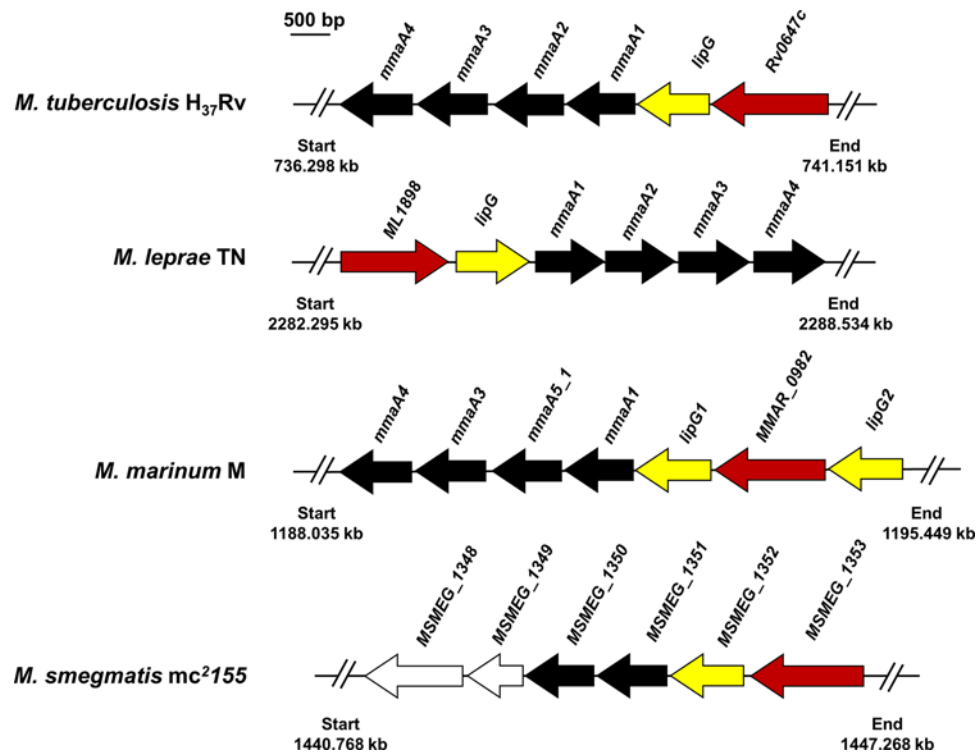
500 bp

mmaA4 mmaA3 mmaA2 mmaA1 lipG Rv0647c

M. tuberculosis $H_{37}Rv$

Start
736.298 kb

End
741.151 kb

ML1898 lipG mmaA1 mmaA2 mmaA3 mmaA4

M. leprae TN

Start
2282.295 kb

End
2288.534 kb

mmaA4 mmaA3 mmaA5_1 mmaA1 lipG1 MMAR_0982 lipG2

M. marinum M

Start
1188.035 kb

End
1195.449 kb

MSMEG_1348 MSMEG_1349 MSMEG_1350 MSMEG_1351 MSMEG_1352 MSMEG_1353

M. smegmatis $mc^2155$

Start
1440.768 kb

End
1447.268 kb